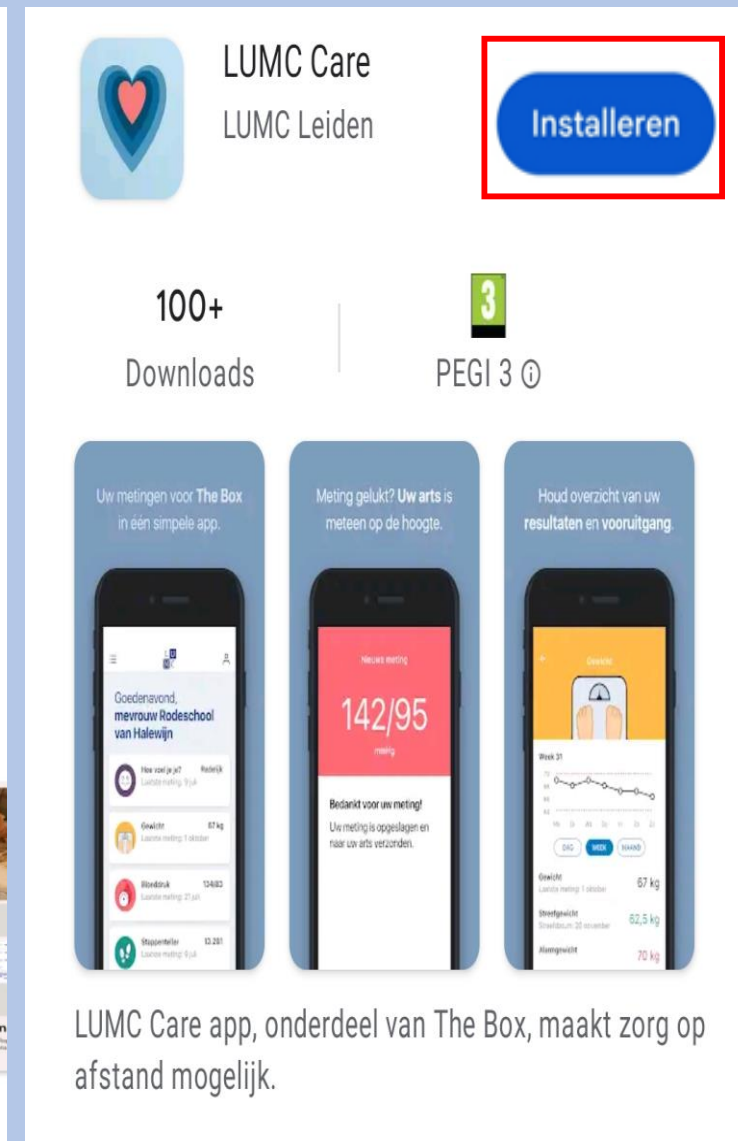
LUMC Care
LUMC Leiden

Installeren

100+
Downloads

3
PEGI 3

Uw metingen voor The Box in één simpele app.

Goedenavond, mevrouw Rodeschool van Halewijn

Hoe voel je je? Redelijk
Laatste meting: 9 juli

Gewicht 67 kg
Laatste meting: 1 oktober

Bloeddruk 134/83
Laatste meting: 21 juli

Stappenteller 13.281
Laatste meting: 9 juli

Meting gelukt? Uw arts is meteen op de hoogte.

Nieuwe meting

142/95

meting

Bedankt voor uw meting!

Uw meting is opgeslagen en naar uw arts verzonden.

Houd overzicht van uw resultaten en vooruitgang.

Gewicht

Week 31

DAG WEEK MAAND

Gewicht 67 kg
Laatste meting: 1 oktober

Streefgewicht 62,5 kg
Streefdatum: 20 november

Alarmgewicht 70 kg

LUMC Care app, onderdeel van The Box, maakt zorg op afstand mogelijk.